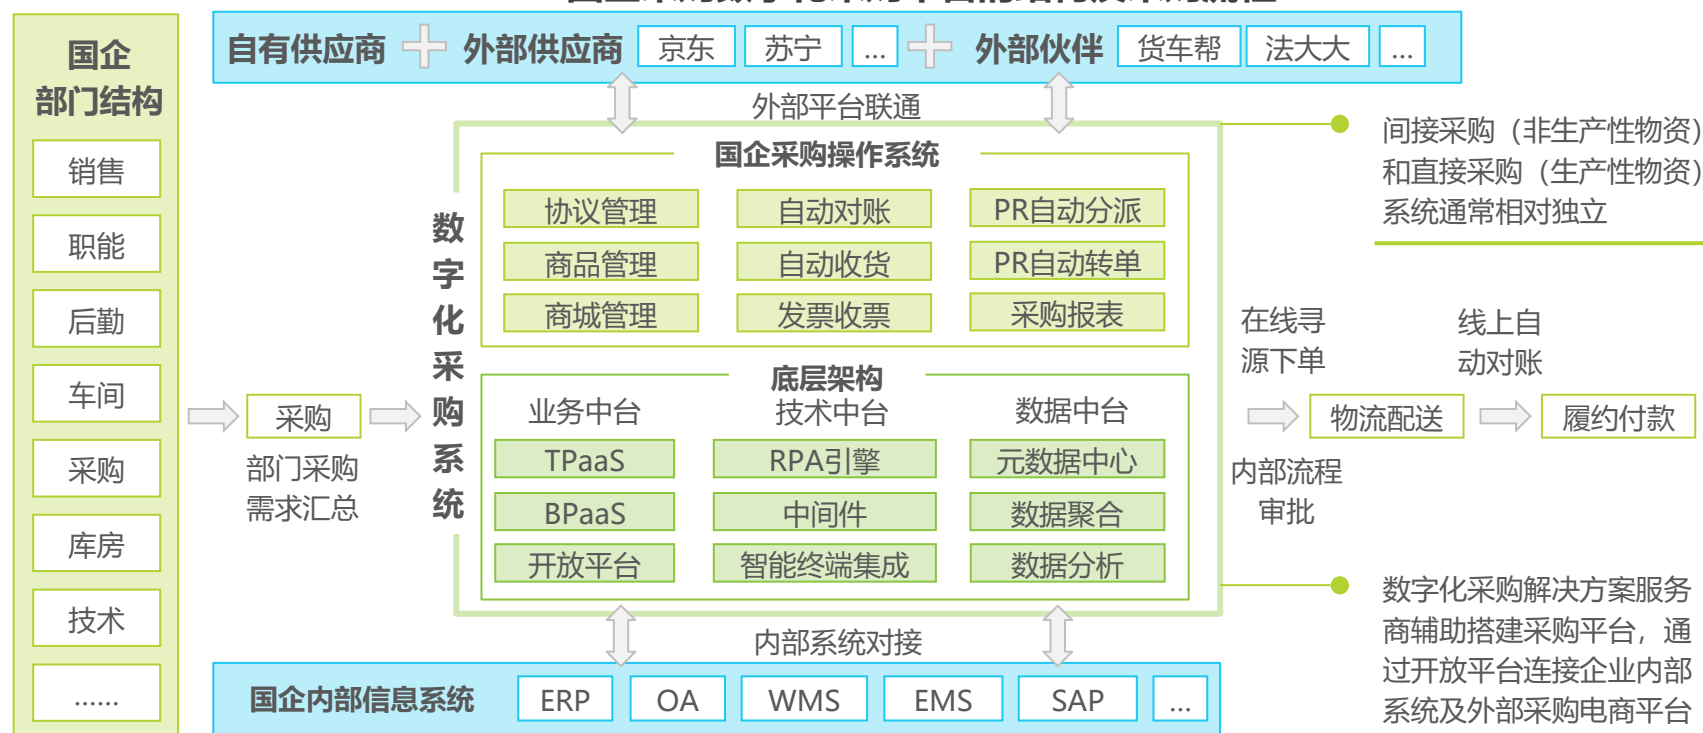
国企部门结构

销售

职能

后勤

车间

采购

库房

技术

……

自有供应商 外部供应商 京东 苏宁 … 外部伙伴 货车帮 法大大 …

外部平台联通

数字化采购系统

国企采购操作系统

| 协议管理 | 自动对账 | PR自动分派 |
|---|---|---|
| 商品管理 | 自动收货 | PR自动转单 |
| 商城管理 | 发票收票 | 采购报表 |

底层架构

| 业务中台 | 技术中台 | 数据中台 |
|---|---|---|
| TPaaS | RPA引擎 | 元数据中心 |
| BPaaS | 中间件 | 数据聚合 |
| 开放平台 | 智能终端集成 | 数据分析 |

采购

部门采购需求汇总

间接采购（非生产性物资）和直接采购（生产性物资）系统通常相对独立

在线寻源下单

线上自动对账

物流配送

履约付款

内部流程审批

数字化采购解决方案服务商辅助搭建采购平台，通过开放平台连接企业内部系统及外部采购电商平台

内部系统对接

国企内部信息系统 ERP OA WMS EMS SAP …